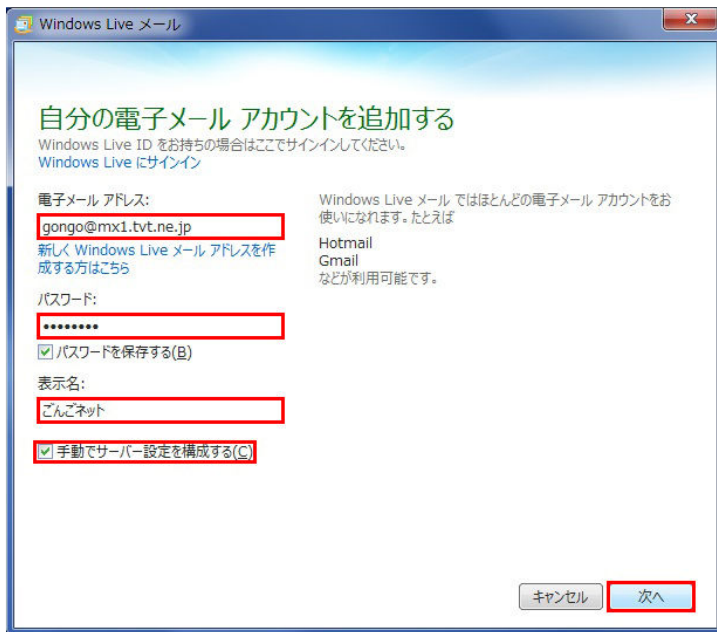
Windows Live メール

自分の電子メール アカウントを追加する

Windows Live ID をお持ちの場合はここでサインインしてください。

Windows Live にサインイン

電子メール アドレス:

gongo@mx1.tvt.ne.jp

新しく Windows Live メール アドレスを作成する方はこちら

パスワード:

••••••••

☑ パスワードを保存する(B)

表示名:

ごんごネット

☑ 手動でサーバー設定を構成する(C)

Windows Live メール ではほとんどの電子メール アカウントをお使いになれます。たとえば

Hotmail
Gmail
などが利用可能です。

キャンセル

次へ